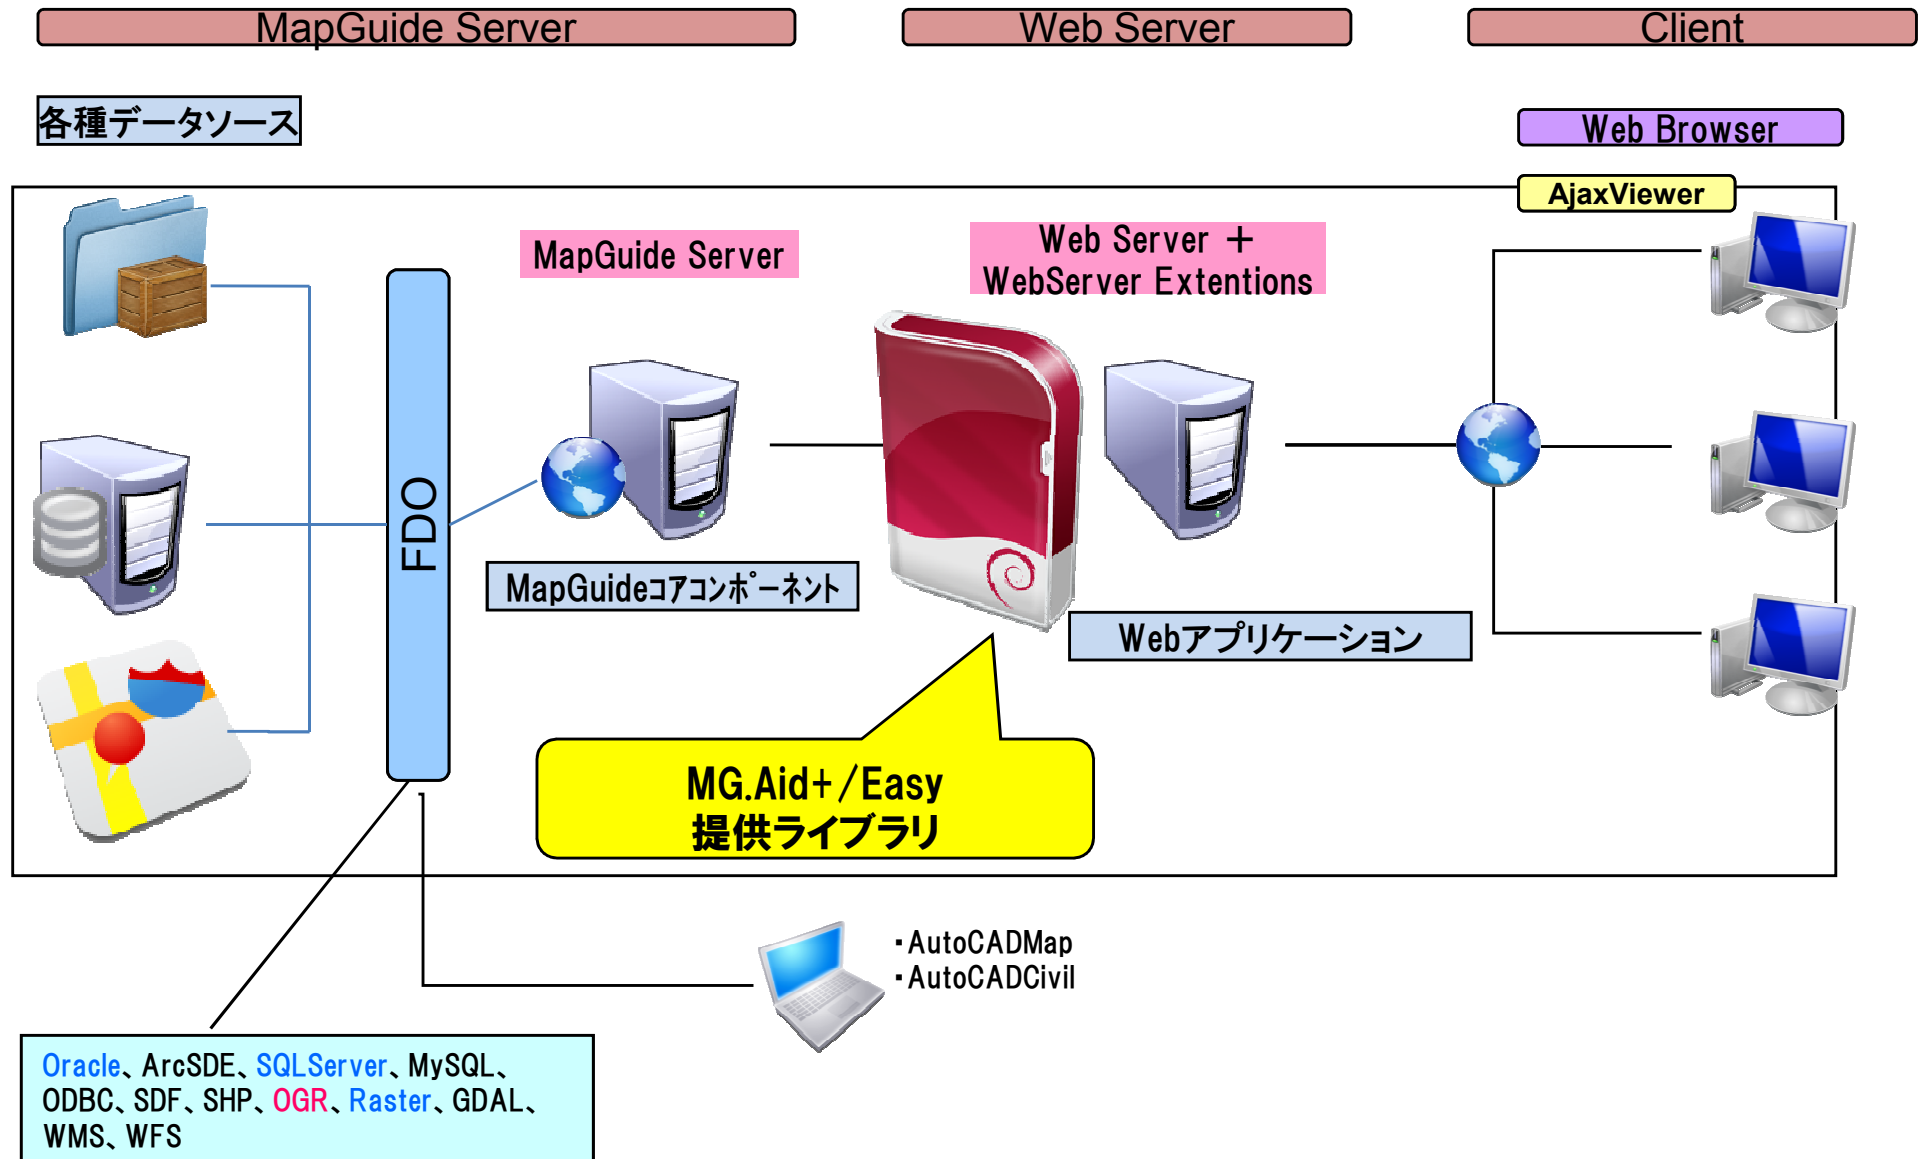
MapGuide Server

Web Server

Client

各種データソース

Web Browser

AjaxViewer

MapGuide Server

Web Server ＋
WebServer Extentions

FDO

MapGuideコアコンポーネント

Webアプリケーション

MG.Aid+/Easy
提供ライブラリ

・AutoCADMap
・AutoCADCivil

Oracle、ArcSDE、SQLServer、MySQL、ODBC、SDF、SHP、OGR、Raster、GDAL、WMS、WFS